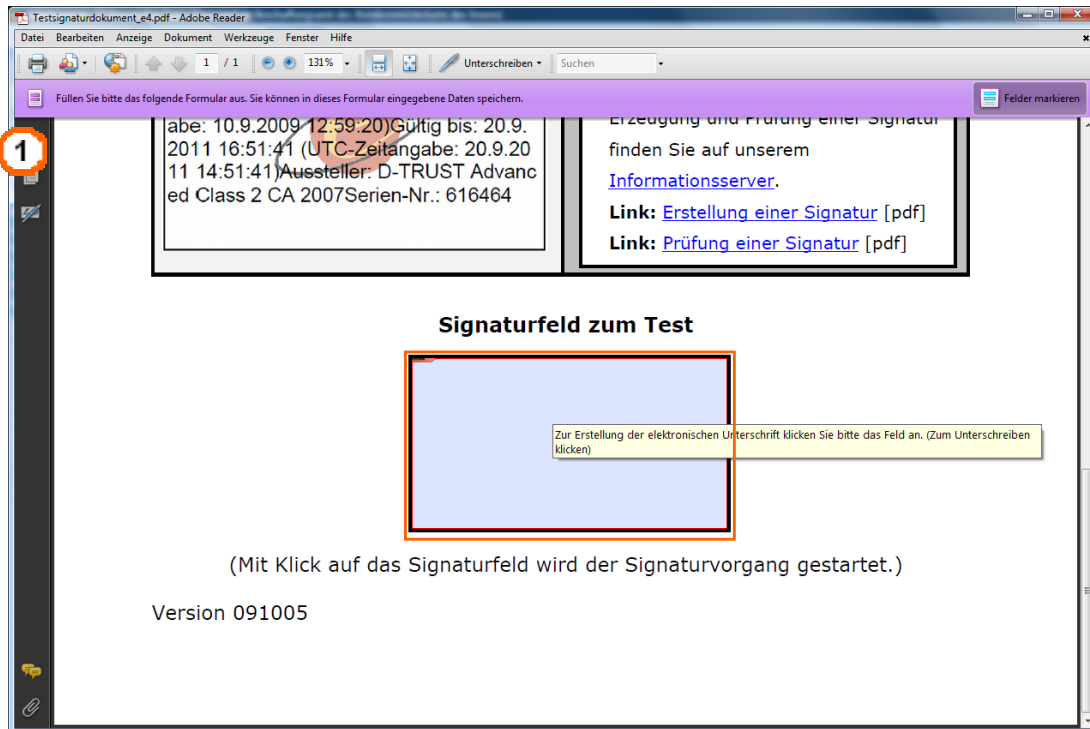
Testsignaturdokument_e4.pdf - Adobe Reader

Datei Bearbeiten Anzeige Dokument Werkzeuge Fenster Hilfe

1 / 1 131% Unterschreiben Suchen

Füllen Sie bitte das folgende Formular aus. Sie können in dieses Formular eingegebene Daten speichern.

Felder markieren

1

abe: 10.9.2009 12:59:20)Gültig bis: 20.9. 2011 16:51:41 (UTC-Zeitangabe: 20.9.20 11 14:51:41)Aussteller: D-TRUST Advanced Class 2 CA 2007Serien-Nr.: 616464

Erzeugung und Prüfung einer Signatur finden Sie auf unserem Informationsserver.

Link: Erstellung einer Signatur [pdf]

Link: Prüfung einer Signatur [pdf]

Signaturfeld zum Test

Zur Erstellung der elektronischen Unterschrift klicken Sie bitte das Feld an. (Zum Unterschreiben klicken)

(Mit Klick auf das Signaturfeld wird der Signaturvorgang gestartet.)

Version 091005